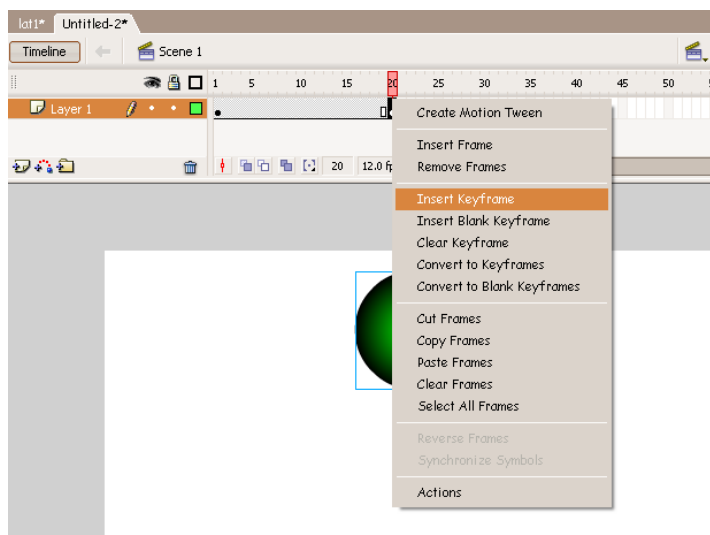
lat1* Untitled-2*

Timeline Scene 1

1 5 10 15 20 25 30 35 40 45 50

Layer 1

20 12.0 fp

Create Motion Tween

Insert Frame
Remove Frames

Insert Keyframe
Insert Blank Keyframe
Clear Keyframe
Convert to Keyframes
Convert to Blank Keyframes

Cut Frames
Copy Frames
Paste Frames
Clear Frames
Select All Frames

Reverse Frames
Synchronize Symbols

Actions